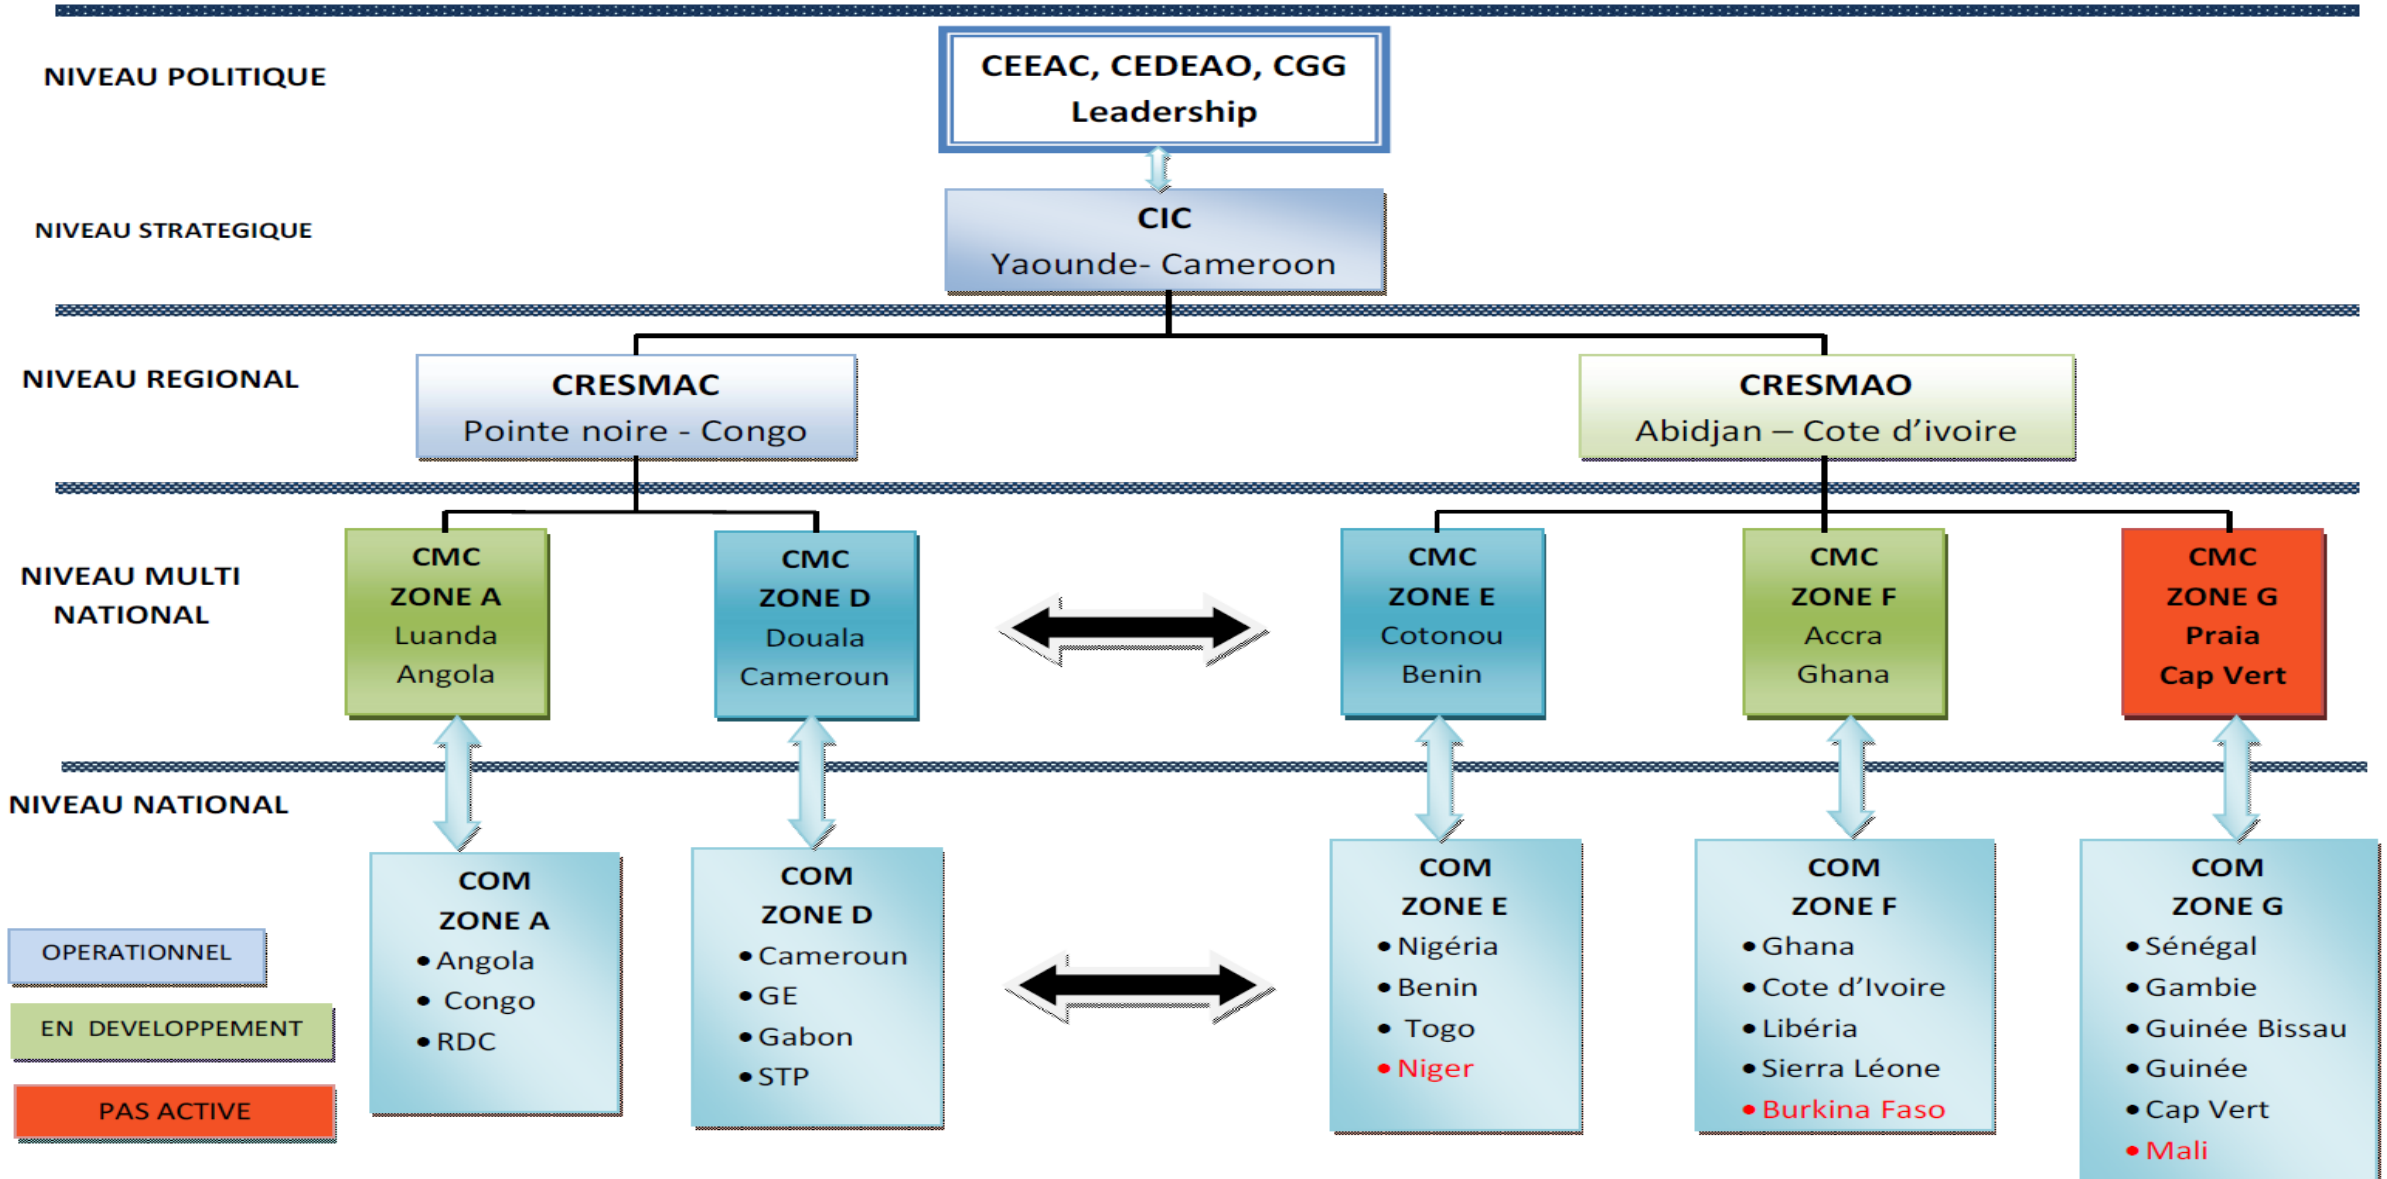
NIVEAU POLITIQUE

CEEAC, CEDEAO, CGG
Leadership

NIVEAU STRATEGIQUE

CIC
Yaounde- Cameroon

NIVEAU REGIONAL

CRESMAC
Pointe noire - Congo

CRESMAO
Abidjan – Cote d'ivoire

NIVEAU MULTI NATIONAL

CMC
ZONE A
Luanda
Angola

CMC
ZONE D
Douala
Cameroun

CMC
ZONE E
Cotonou
Benin

CMC
ZONE F
Accra
Ghana

CMC
ZONE G
Praia
Cap Vert

NIVEAU NATIONAL

OPERATIONNEL

EN DEVELOPPEMENT

PAS ACTIVE

COM
ZONE A
• Angola
• Congo
• RDC

COM
ZONE D
• Cameroun
• GE
• Gabon
• STP

COM
ZONE E
• Nigéria
• Benin
• Togo
• Niger

COM
ZONE F
• Ghana
• Cote d'Ivoire
• Libéria
• Sierra Léone
• Burkina Faso

COM
ZONE G
• Sénégal
• Gambie
• Guinée Bissau
• Guinée
• Cap Vert
• Mali